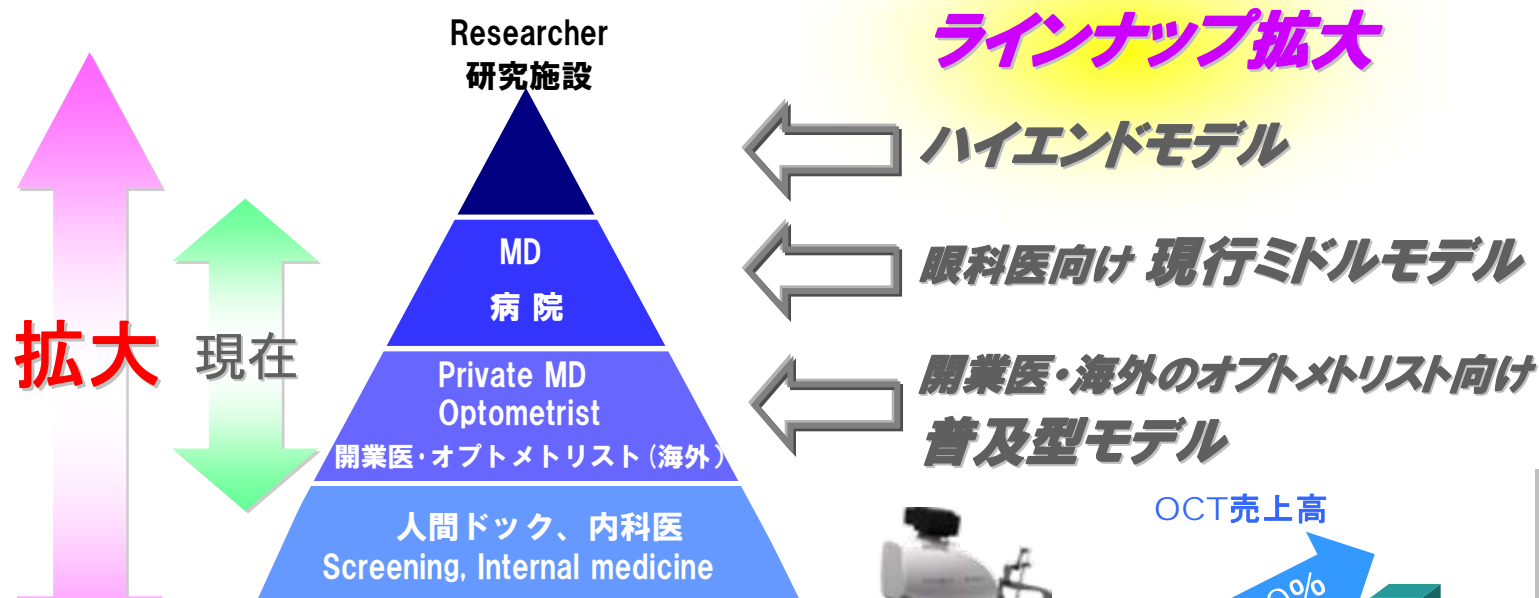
ラインナップ拡大

拡大

現在

Researcher
研究施設

ハイエンドモデル

MD
病 院

眼科医向け 現行ミドルモデル

Private MD
Optometrist
開業医・オプトメトリスト（海外）

開業医・海外のオプトメトリスト向け
普及型モデル

人間ドック、内科医
Screening, Internal medicine

OCT売上高

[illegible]0%